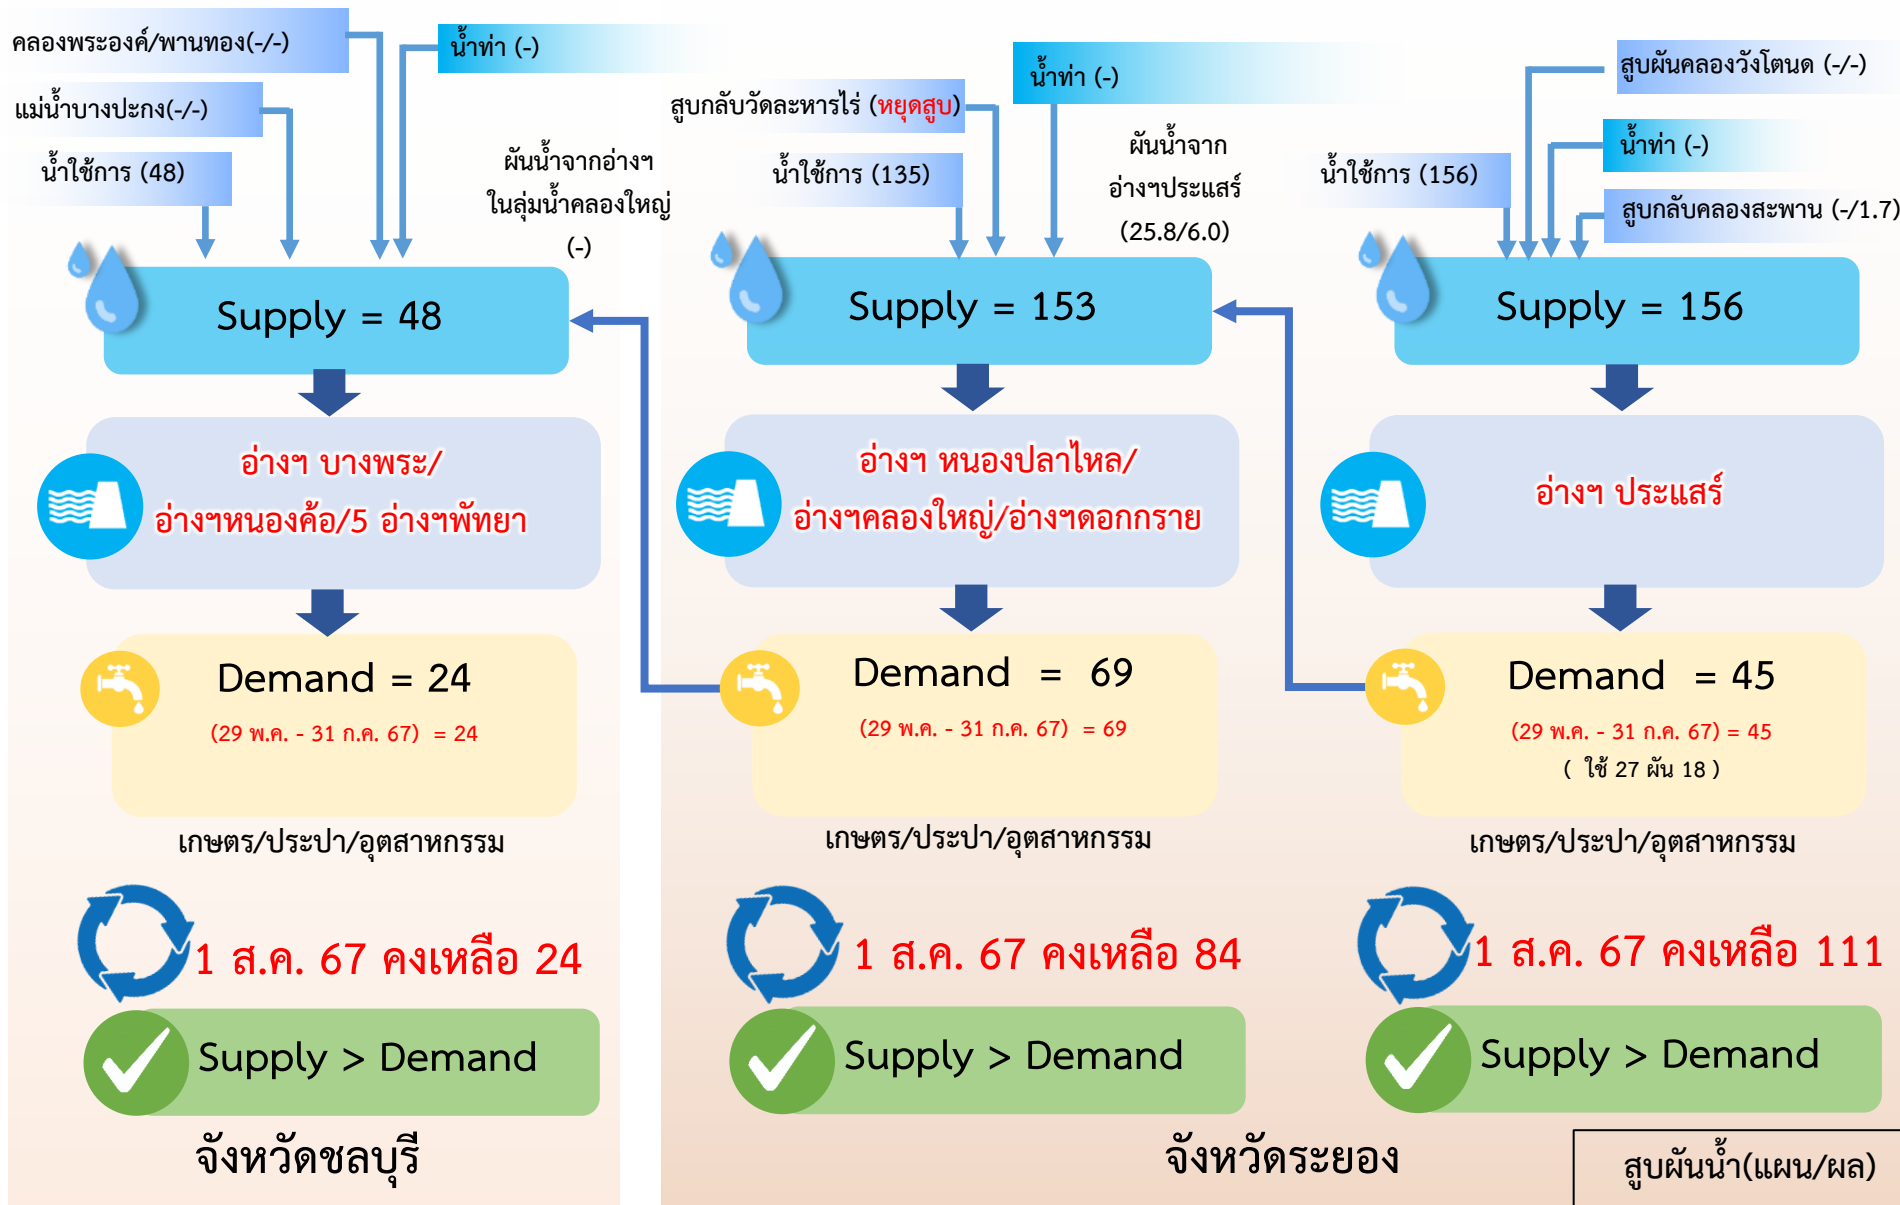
คลองพระองค์/พานทอง(-/-)

น้ำท่า (-)

แม่น้ำบางปะกง(-/-)

น้ำใช้การ (48)

ผันน้ำจากอ่างฯ ในลุ่มน้ำคลองใหญ่ (-)

Supply = 48

อ่างฯ บางพระ/ อ่างฯหนองค้อ/5 อ่างฯพัทยา

Demand = 24

(29 พ.ค. - 31 ก.ค. 67) = 24

เกษตร/ประปา/อุตสาหกรรม

1 ส.ค. 67 คงเหลือ 24

Supply > Demand

จังหวัดชลบุรี

สูบกลับวัดละหารไร่ (หยุดสูบ)

น้ำท่า (-)

น้ำใช้การ (135)

ผันน้ำจาก อ่างฯประแสร์ (25.8/6.0)

Supply = 153

อ่างฯ หนองปลาไหล/ อ่างฯคลองใหญ่/อ่างฯดอกกราย

Demand = 69

(29 พ.ค. - 31 ก.ค. 67) = 69

เกษตร/ประปา/อุตสาหกรรม

1 ส.ค. 67 คงเหลือ 84

Supply > Demand

จังหวัดระยอง

สูบผันคลองวังโตนด (-/-)

น้ำท่า (-)

น้ำใช้การ (156)

สูบกลับคลองสะพาน (-/1.7)

Supply = 156

อ่างฯ ประแสร์

Demand = 45

(29 พ.ค. - 31 ก.ค. 67) = 45

( ใช้ 27 ผัน 18 )

เกษตร/ประปา/อุตสาหกรรม

1 ส.ค. 67 คงเหลือ 111

Supply > Demand

สูบผันน้ำ(แผน/ผล)